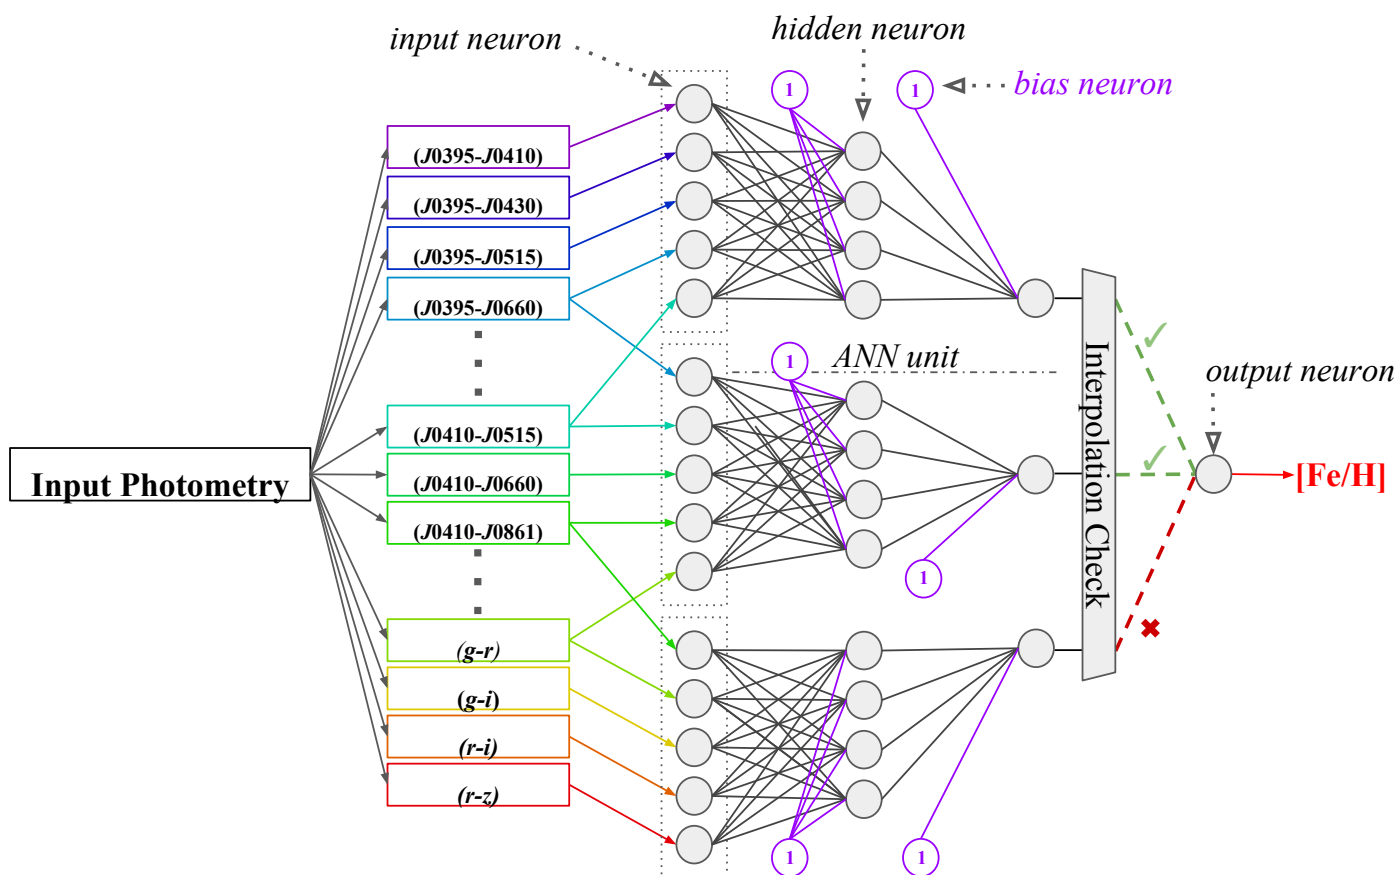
input neuron

hidden neuron

bias neuron

1

1

Input Photometry

(J0395-J0410)

(J0395-J0430)

(J0395-J0515)

(J0395-J0660)

(J0410-J0515)

(J0410-J0660)

(J0410-J0861)

(g-r)

(g-i)

(r-i)

(r-z)

1

ANN unit

1

1

1

Interpolation Check

output neuron

[Fe/H]